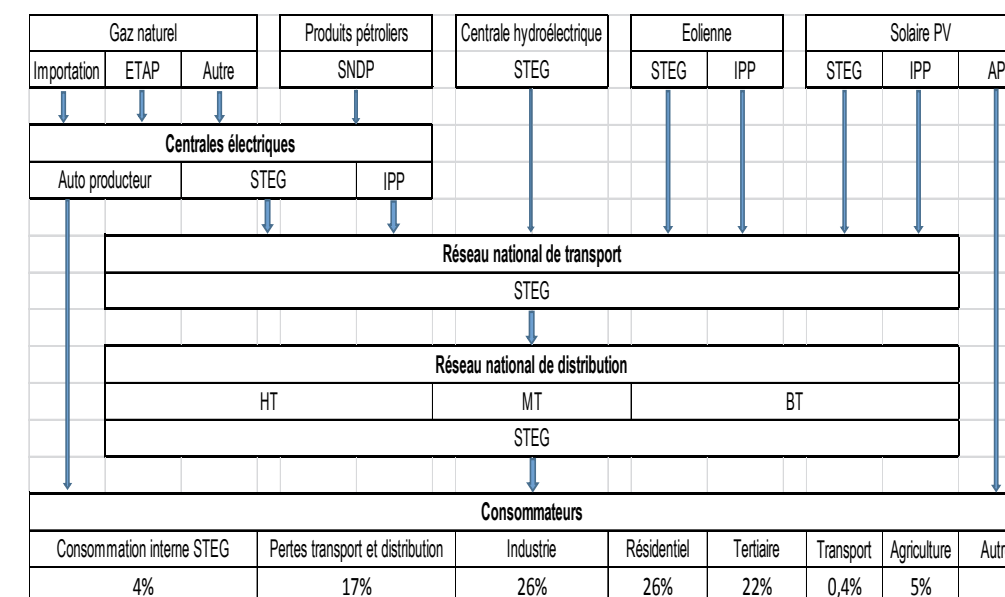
Gaz naturel

Importation | ETAP | Autre

Produits pétroliers

SNDP

Centrale hydroélectrique

STEG

Eolienne

STEG | IPP

Solaire PV

STEG | IPP | AP

Centrales électriques

Auto producteur | STEG | IPP

Réseau national de transport

STEG

Réseau national de distribution

HT | MT | BT

STEG

Consommateurs

| Consommation interne STEG | Pertes transport et distribution | Industrie | Résidentiel | Tertiaire | Transport | Agriculture | Autr |
|---|---|---|---|---|---|---|---|
| 4% | 17% | 26% | 26% | 22% | 0,4% | 5% | |